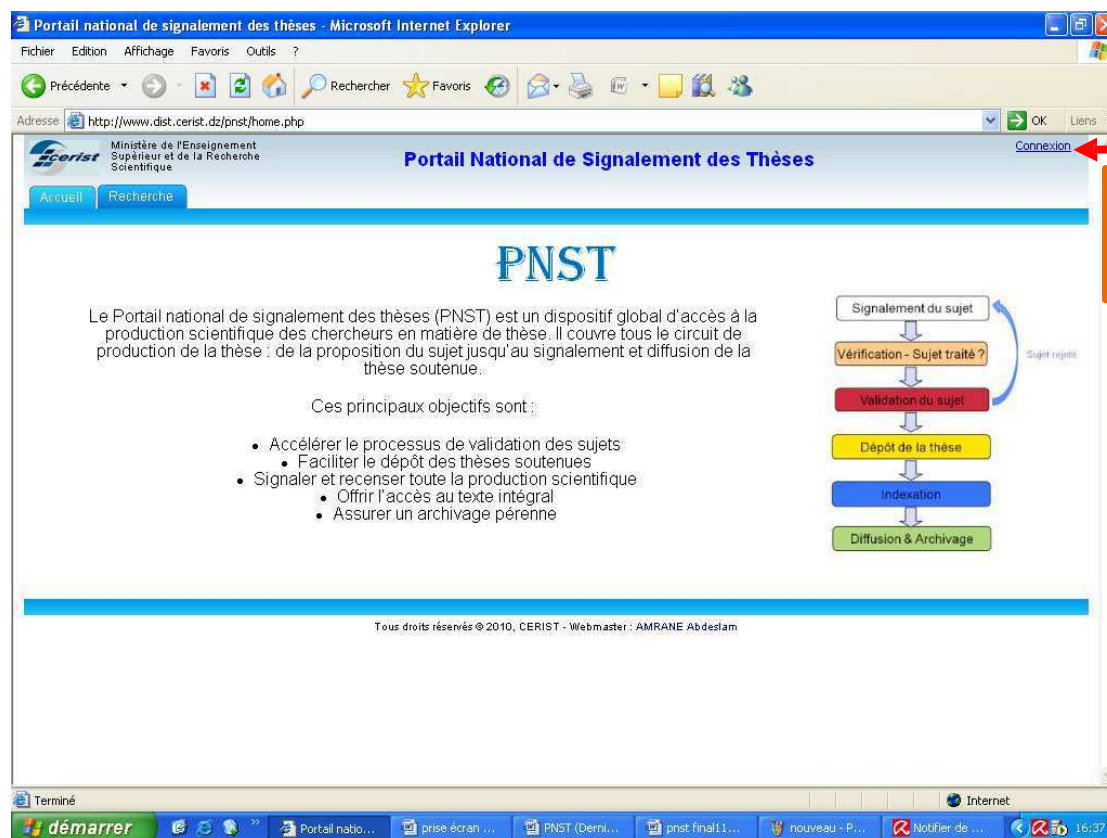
Portail national de signalement des thèses - Microsoft Internet Explorer

Fichier Edition Affichage Favoris Outils ?

Précédente Rechercher Favoris

Adresse http://www.dist.cerist.dz/pnst/home.php OK Liens

cerist Ministère de l'Enseignement Supérieur et de la Recherche Scientifique

Portail National de Signalement des Thèses

Connexion

Accueil Recherche

PNST

Le Portail national de signalement des thèses (PNST) est un dispositif global d'accès à la production scientifique des chercheurs en matière de thèse. Il couvre tous le circuit de production de la thèse : de la proposition du sujet jusqu'au signalement et diffusion de la thèse soutenue.

Ces principaux objectifs sont :

- Accélérer le processus de validation des sujets
- Faciliter le dépôt des thèses soutenues
- Signaler et recenser toute la production scientifique
- Offrir l'accès au texte intégral
- Assurer un archivage pérenne

Signalement du sujet
Vérification - Sujet traité ?
Validation du sujet
Dépôt de la thèse
Indexation
Diffusion & Archivage
Sujet rejeté

Tous droits réservés © 2010, CERIST - Webmaster : AMRANE Abdeslam

Terminé Internet

démarrer Portail natio... prise écran ... PNST (Derni... pnst final11... nouveau - P... Notifier de ... 16:37